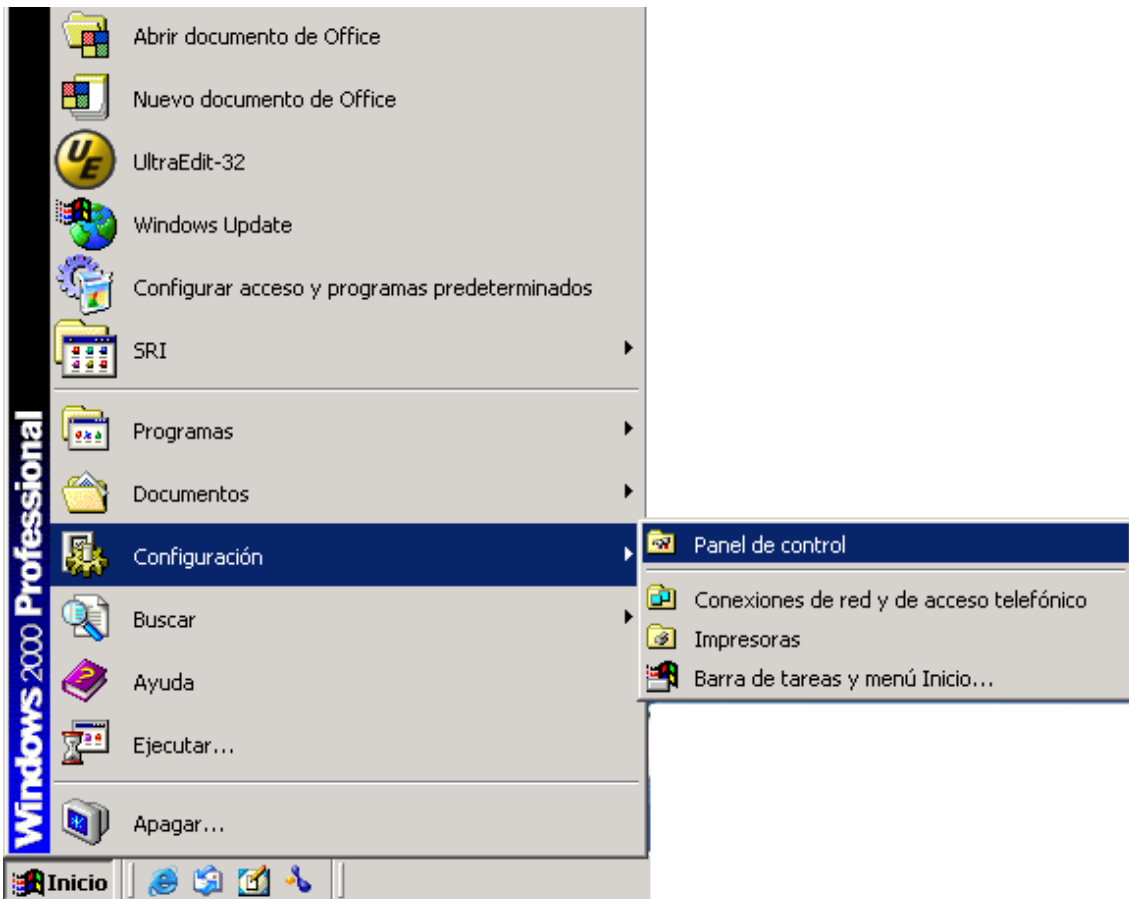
Windows 2000 Professional

Abrir documento de Office
Nuevo documento de Office
UltraEdit-32
Windows Update
Configurar acceso y programas predeterminados
SRI
Programas
Documentos
Configuración
Buscar
Ayuda
Ejecutar...
Apagar...

Panel de control
Conexiones de red y de acceso telefónico
Impresoras
Barra de tareas y menú Inicio...

Inicio